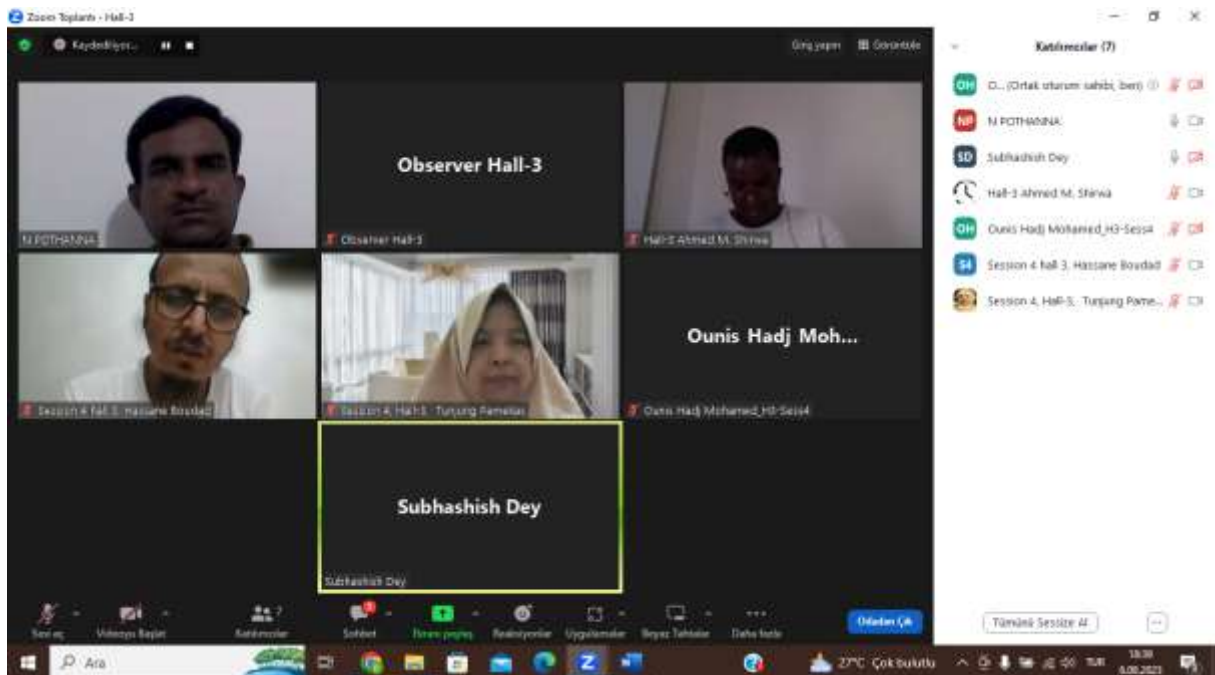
Zoom Toplantı - Hall-3

Kaydediliyor...

Giriş yapın Görüntüle

Observer Hall-3

N POTHANNA

Observer Hall-3

Hall-3 Ahmed M. Shirwa

Ounis Hadj Moh...

Session 4 hall 3. Hassane Boudad

Session 4, Hall-3, Tunjung Pamelas

Ounis Hadj Mohamed_H3-Sess4

Subhashish Dey

Subhashish Dey

Katılımcılar (7)

OH O... (Ortak oturum sahibi, ben)

NP N POTHANNA

SD Subhashish Dey

Hall-3 Ahmed M. Shirwa

OH Ounis Hadj Mohamed_H3-Sess4

S4 Session 4 hall 3. Hassane Boudad

Session 4, Hall-3, Tunjung Pame...

Tümünü Sessize Al

Sesi aç Videoyu Başlat Katılımcılar 7 Sohbet Ekranı paylaş Reaksiyonlar Uygulamalar Beyaz Tahtalar Daha fazla Odadan Çık

Ara

27°C Çok bulutlu TUR 18:38 6.06.2023